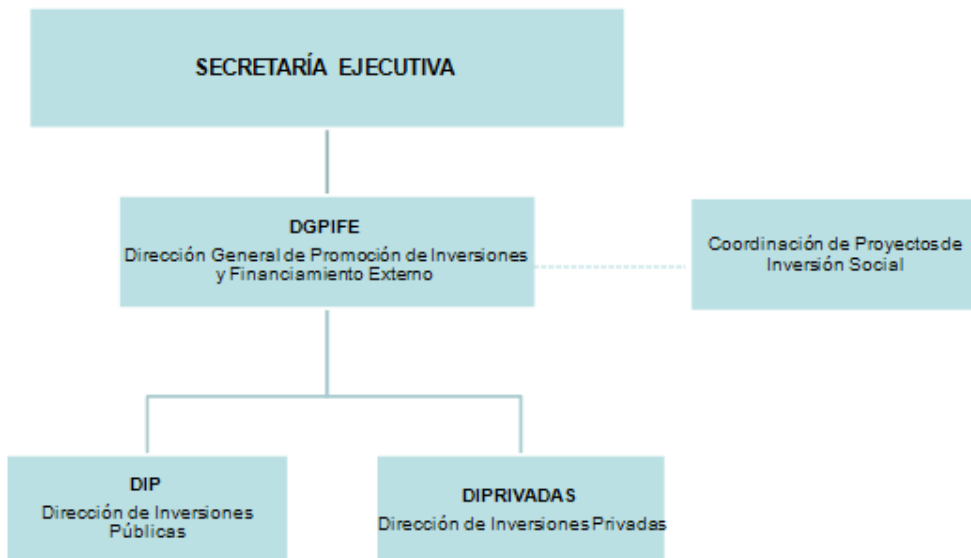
SECRETARÍA EJECUTIVA

DGPIFE
Dirección General de Promoción de Inversiones y Financiamiento Externo

Coordinación de Proyectos de Inversión Social

DIP
Dirección de Inversiones Públicas

DIPRIVADAS
Dirección de Inversiones Privadas